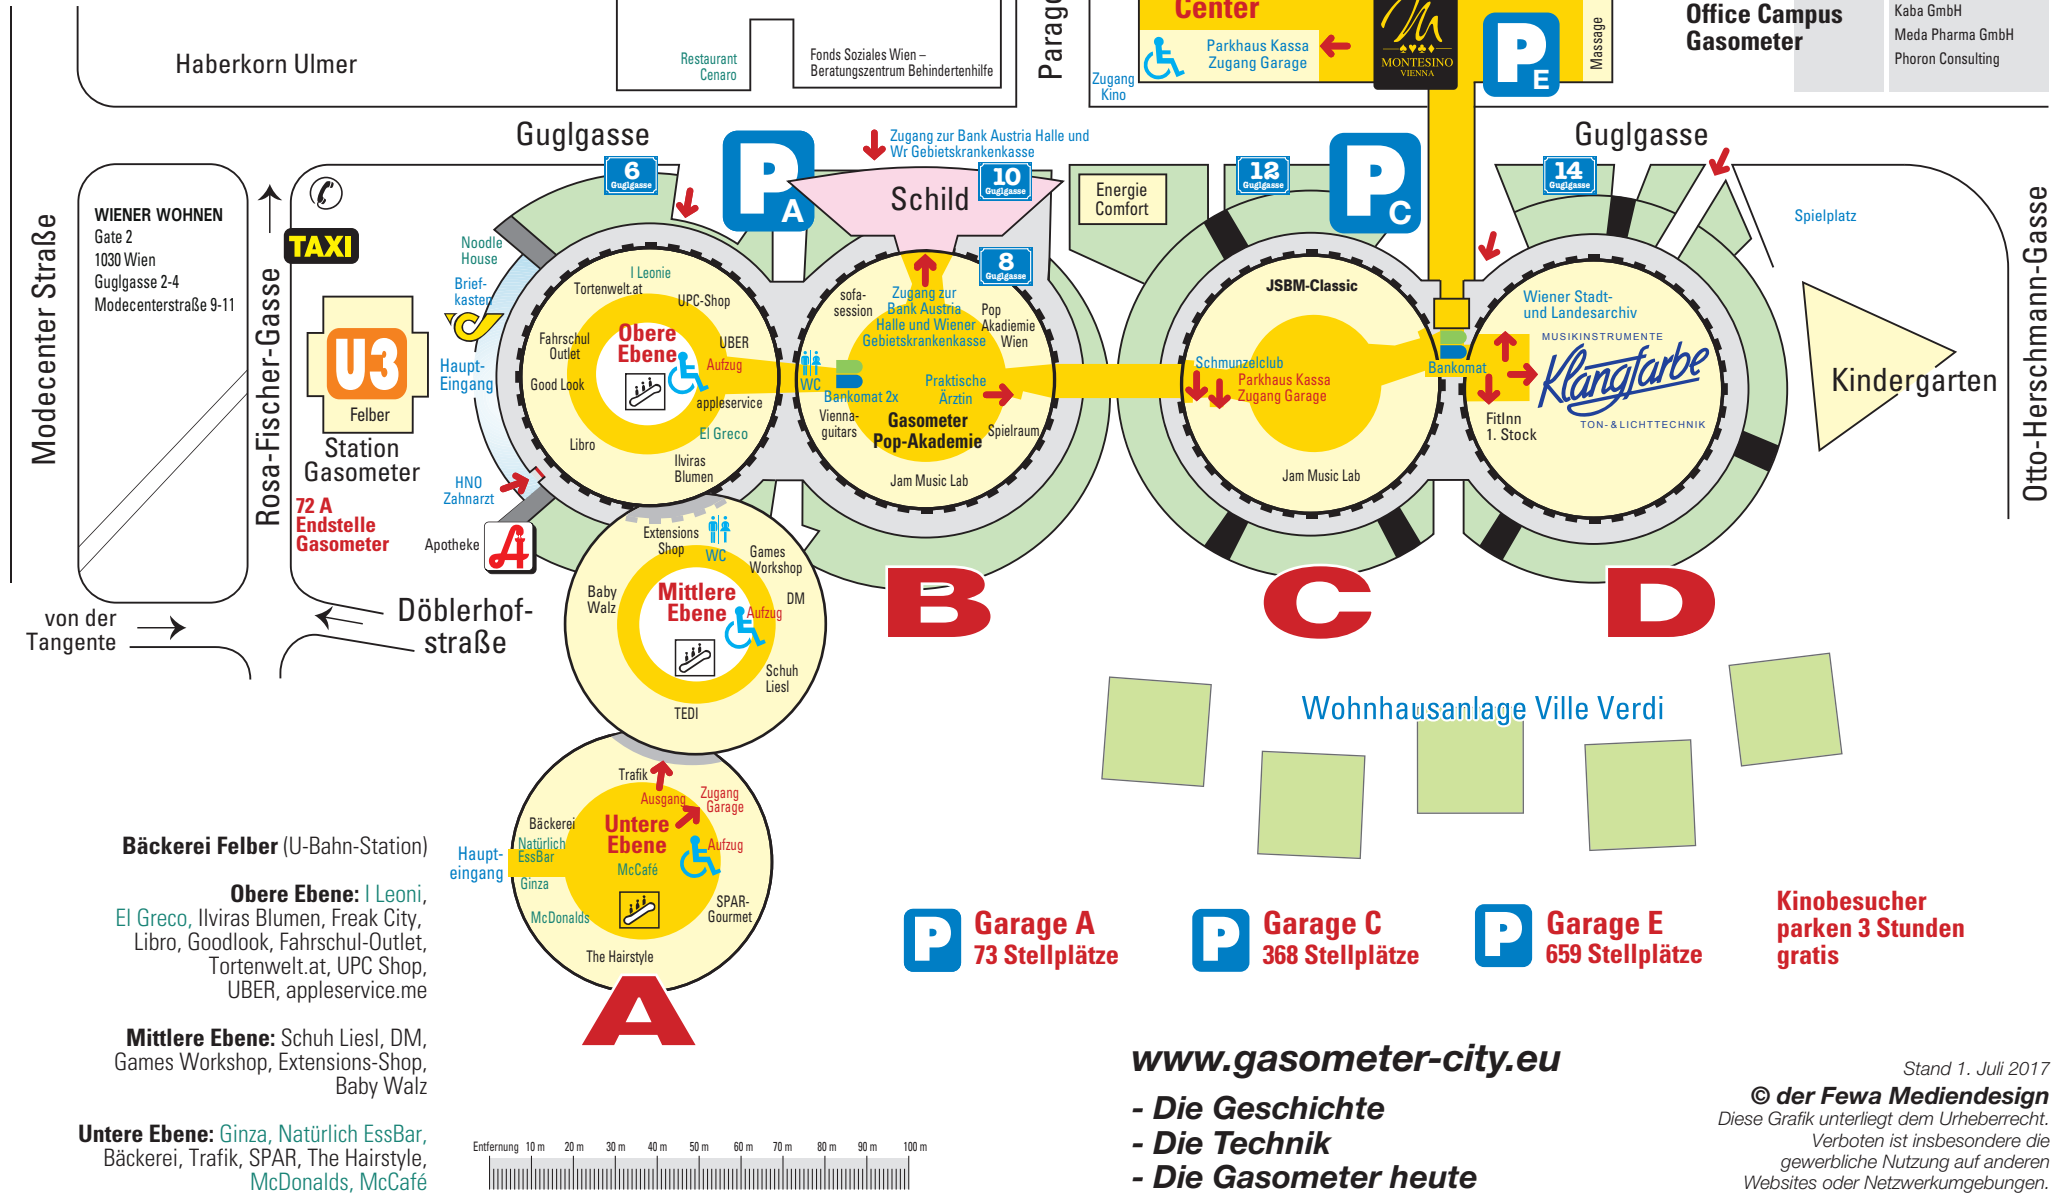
Haberkorn Ulmer

Restaurant Cenaro

Fonds Soziales Wien – Beratungszentrum Behindertenhilfe

Parag

Center

Parkhaus Kassa Zugang Garage

Zugang Kino

MONTESINO VIENNA

Massage

Office Campus Gasometer

Kaba GmbH
Meda Pharma GmbH
Phoron Consulting

Guglgasse

Zugang zur Bank Austria Halle und Wr Gebietskrankenkasse

Guglgasse

6 Guglgasse

10 Guglgasse

12 Guglgasse

14 Guglgasse

8 Guglgasse

Schild

Energie Comfort

Spielplatz

Modecenter Straße

WIENER WOHNEN
Gate 2
1030 Wien
Guglgasse 2-4
Modecenterstraße 9-11

TAXI

Rosa-Fischer-Gasse

Noodle House

Brief-kasten

Haupt-Eingang

U3

Felber

Station Gasometer

72 A Endstelle Gasometer

HNO Zahnarzt

Apotheke

I Leonie
Tortenwelt.at
UPC-Shop
Fahrschul Outlet
Obere Ebene
UBER
Aufzug
Good Look
appleservice
El Greco
Libro
Ilviras Blumen

sofa-session
Zugang zur Bank Austria Halle und Wiener Gebietskrankenkasse
Pop Akademie Wien
WC
Bankomat 2x
Praktische Ärztin
Vienna-guitars
Gasometer Pop-Akademie
Spielraum
Jam Music Lab

JSBM-Classic
Schmunzelclub
Parkhaus Kassa Zugang Garage
Jam Music Lab

Bankomat
Wiener Stadt- und Landesarchiv
MUSIKINSTRUMENTE
Klangfarbe
TON- & LICHTTECHNIK
FitInn 1. Stock

Kindergarten

Otto-Herschmann-Gasse

Extensions Shop
WC
Games Workshop
Baby Walz
Mittlere Ebene
DM
Aufzug
Schuh Liesl
TEDI

B

C

D

von der Tangente

Döblerhof-straße

Wohnhausanlage Ville Verdi

Trafik
Ausgang
Zugang Garage
Bäckerei
Unterе Ebene
Natürlich EssBar
Aufzug
McCafé
Ginza
McDonalds
SPAR-Gourmet
The Hairstyle

Haupt-eingang

A

Bäckerei Felber (U-Bahn-Station)

Obere Ebene: I Leoni, El Greco, Ilviras Blumen, Freak City, Libro, Goodlook, Fahrschul-Outlet, Tortenwelt.at, UPC Shop, UBER, appleservice.me

Mittlere Ebene: Schuh Liesl, DM, Games Workshop, Extensions-Shop, Baby Walz

Untere Ebene: Ginza, Natürlich EssBar, Bäckerei, Trafik, SPAR, The Hairstyle, McDonalds, McCafé

Garage A 73 Stellplätze

Garage C 368 Stellplätze

Garage E 659 Stellplätze

Kinobesucher parken 3 Stunden gratis

Entfernung 10 m 20 m 30 m 40 m 50 m 60 m 70 m 80 m 90 m 100 m

www.gasometer-city.eu
- Die Geschichte
- Die Technik
- Die Gasometer heute

Stand 1. Juli 2017
© der Fewa Mediendesign
Diese Grafik unterliegt dem Urheberrecht. Verboten ist insbesondere die gewerbliche Nutzung auf anderen Websites oder Netzwerkumgebungen.